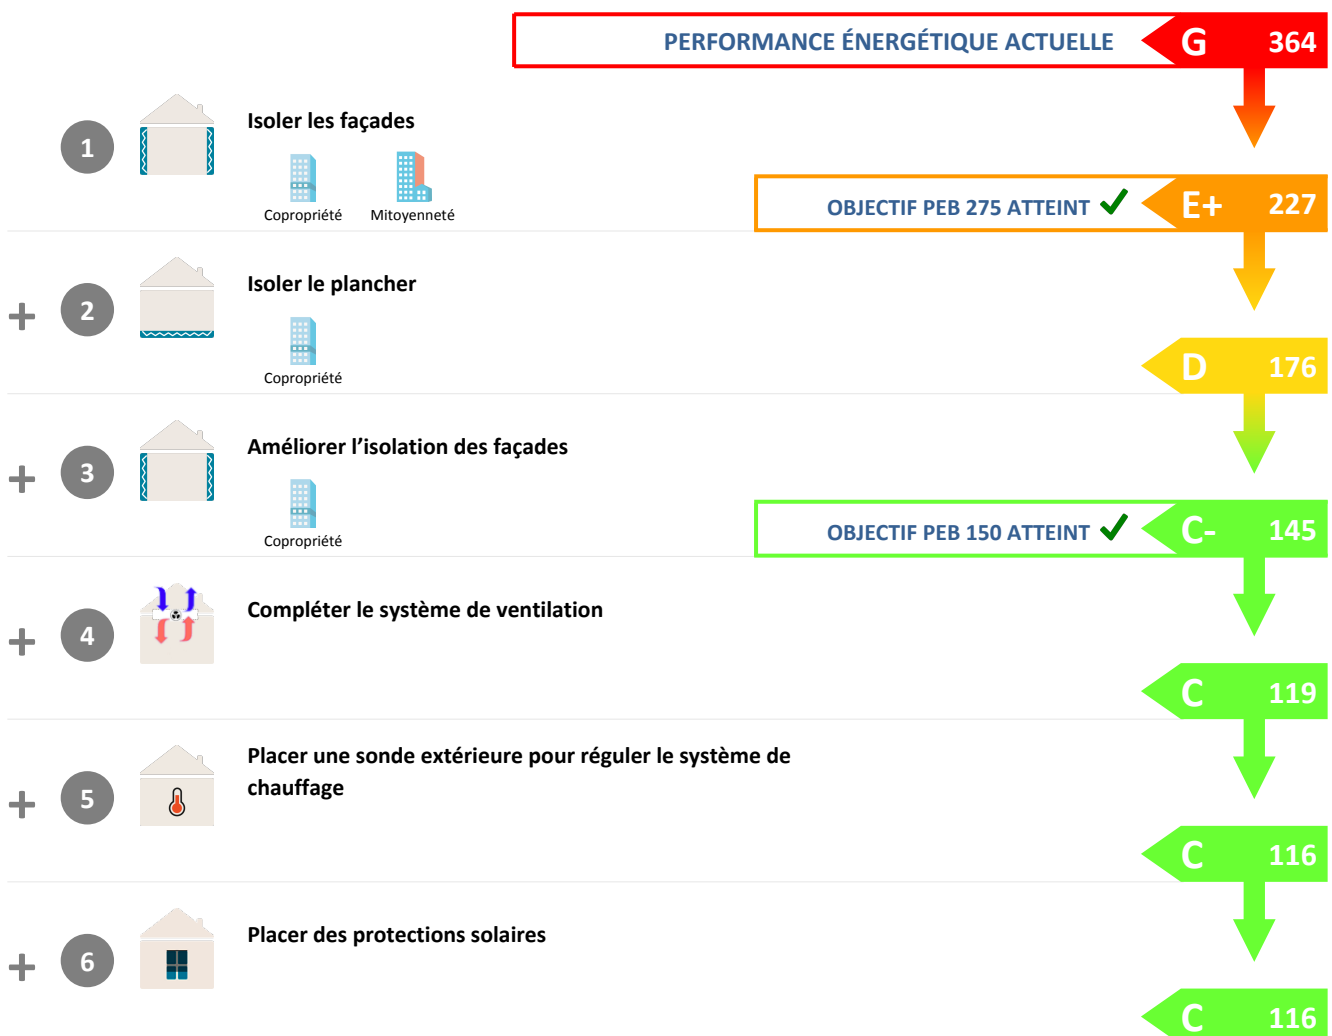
PERFORMANCE ÉNERGÉTIQUE ACTUELLE G 364

1 Isoler les façades

Copropriété Mitoyenneté

OBJECTIF PEB 275 ATTEINT ✓ E+ 227

+ 2 Isoler le plancher

Copropriété

D 176

+ 3 Améliorer l'isolation des façades

Copropriété

OBJECTIF PEB 150 ATTEINT ✓ C- 145

+ 4 Compléter le système de ventilation

C 119

+ 5 Placer une sonde extérieure pour réguler le système de chauffage

C 116

+ 6 Placer des protections solaires

C 116